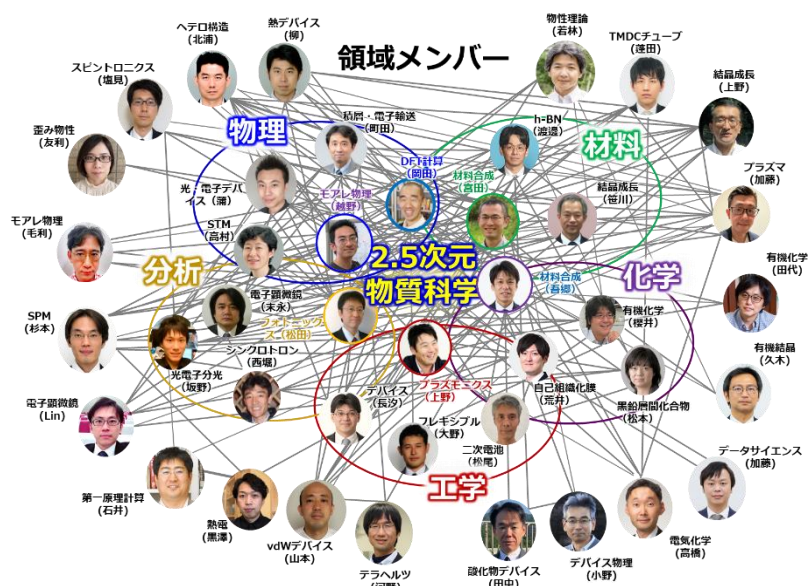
領域メンバー

ヘテロ構造
(北浦)

熱デバイス
(柳)

物性理論
(若林)

TMDCチューブ
(蓬田)

スピントロニクス
(塩見)

結晶成長
(上野)

歪み物性
(友利)

物理

積層・電子輸送
(町田)

h-BN
(渡邊)

材料

プラズマ
(加藤)

DFT計算
(岡田)

材料合成
(宮田)

光・電子デバイス
(蒲)

モアレ物理
(越野)

結晶成長
(笹川)

モアレ物理
(毛利)

STM
(高村)

2.5次元

有機化学
(田代)

分析

物質科学

化学

材料合成
(吾郷)

電子顕微鏡
(末永)

有機化学
(櫻井)

SPM
(杉本)

フォトニクス
(松田)

有機結晶
(久木)

シンクロトロン
(西堀)

光電子分光
(坂野)

プラズモニクス
(上野)

自己組織化膜
(荒井)

電子顕微鏡
(Lin)

デバイス
(長汐)

黒鉛層間化合物
(松本)

フレキシブル
(大野)

二次電池
(松尾)

データサイエンス
(加藤)

工学

第一原理計算
(石井)

熱電
(黒澤)

vdWデバイス
(山本)

テラヘルツ
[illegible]

酸化物デバイス
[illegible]

デバイス物理
(小野)

電気化学
(高橋)